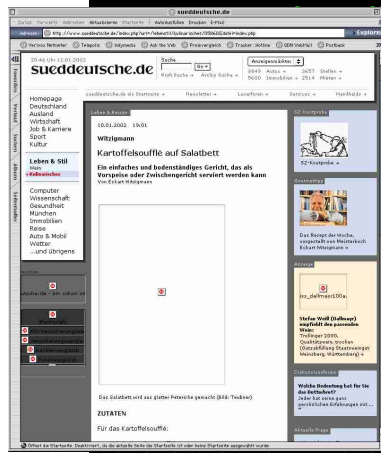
sueddeutsche.de

Zurück Vorwärts Abbrechen Aktualisieren Startseite AutoAusfüllen Drucken E-Mail

Adresse http://www.sueddeutsche.de/index.php?url=/lebenstil/kulinarisches/35860&datei=index.php

20.46 Uhr 12.01.2002

sueddeutsche.de

Suche Go » Profi-Suche » Archiv-Suche »

Anzeigenmärkte
9949 Autos » 3657 Stellen »
5600 Immobilien » 2514 Mieten »

sueddeutsche.de als Startseite » Newsletter » Leserforen » Services » Handheld »

Homepage
Deutschland
Ausland
Wirtschaft
Job & Karriere
Sport
Kultur

Leben & Stil
Mode
» Kulinarisches

Computer
Wissenschaft
Gesundheit
München
Immobilien
Reise
Auto & Mobil
Wetter
...und übrigens

Leben & Reisen

10.01.2002 19:01

Witzigmann

Kartoffelsoufflé auf Salatbett

Ein einfaches und bodenständiges Gericht, das als Vorspeise oder Zwischengericht serviert werden kann

Von Eckart Witzigmann

Das Salatbett wird zur glatter Petersilie gemacht (Bild: Teubner)

ZUTATEN

Für das Kartoffelsoufflé:

SZ-Kostprobe

SZ-Kostprobe »

Das Rezept der Woche, vorgestellt von Meisterkoch Eckart Witzigmann »

Anzeige

Stefan Weil (Dallmayr) empfiehlt den passenden Wein:
Trollinger 2000, Qualitätswein, trocken (Gutsabfüllung Staatsweingut Weinsberg, Württemberg) »

Diskussionsforum

Welche Bedeutung hat für Sie der Dutteichvert?
Jeder hat seine ganz persönlichen Erfahrungen mit...

Aktuelle Fragen

Öffnet die Startseite. Doppelklickt, da die aktuelle Seite die Startseite ist oder keine Startseite ausgewählt wurde.